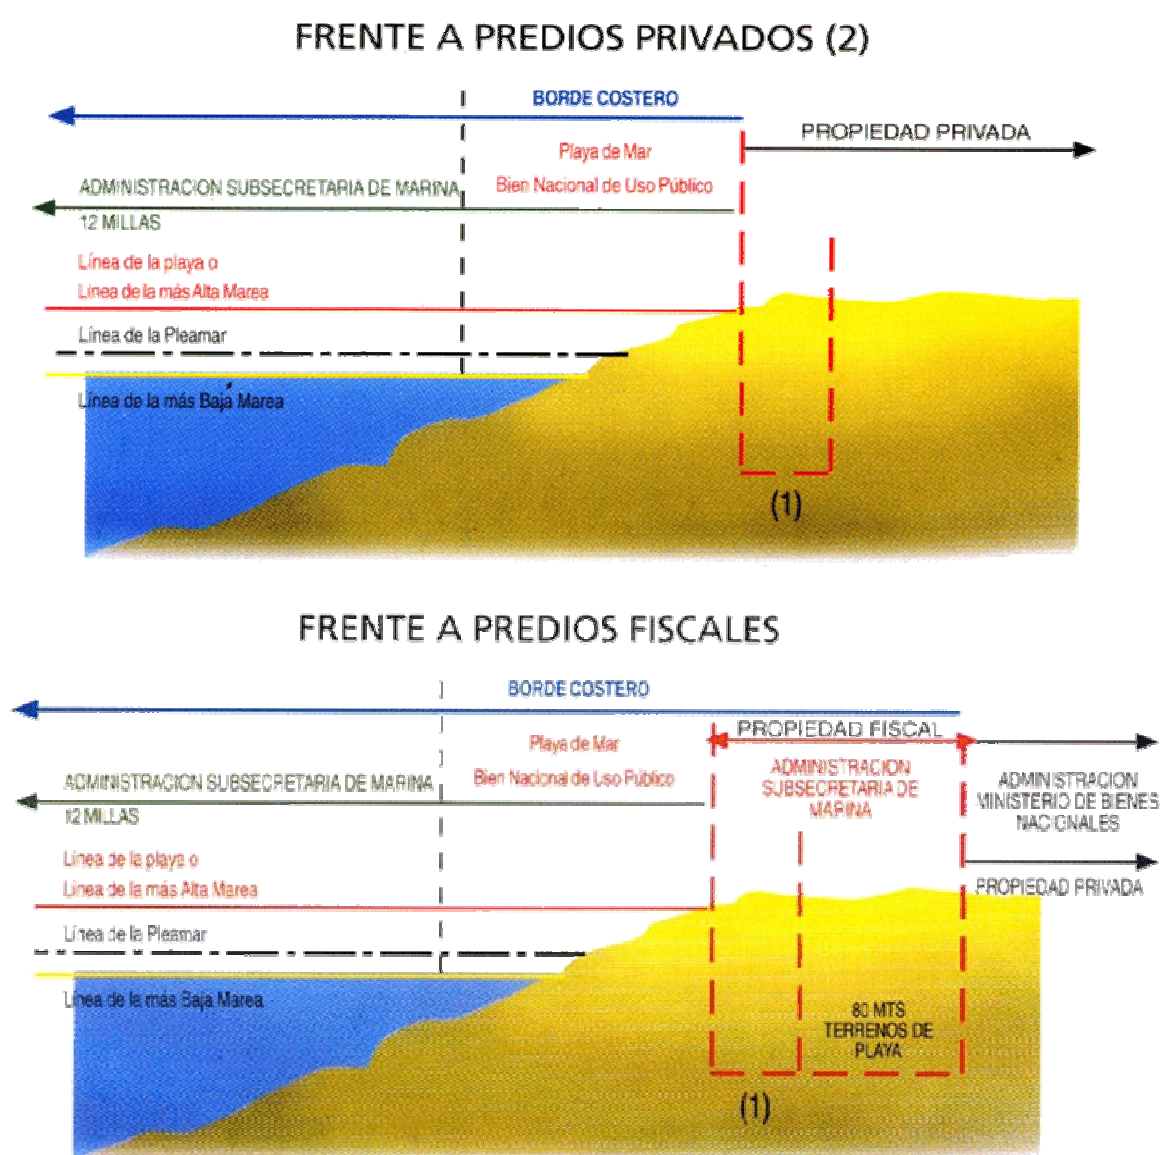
FRENTE A PREDIOS PRIVADOS (2)

BORDE COSTERO

PROPIEDAD PRIVADA

Playa de Mar

Bien Nacional de Uso Público

ADMINISTRACION SUBSECRETARIA DE MARINA

12 MILLAS

Línea de la playa o

Línea de la más Alta Marea

Línea de la Pleamar

Línea de la más Baja Marea

(1)

FRENTE A PREDIOS FISCALES

BORDE COSTERO

PROPIEDAD FISCAL

Playa de Mar

Bien Nacional de Uso Público

ADMINISTRACION SUBSECRETARIA DE MARINA

ADMINISTRACION MINISTERIO DE BIENES NACIONALES

ADMINISTRACION SUBSECRETARIA DE MARINA

12 MILLAS

Línea de la playa o

Línea de la más Alta Marea

PROPIEDAD PRIVADA

Línea de la Pleamar

Línea de la más Baja Marea

80 MTS TERRENOS DE PLAYA

(1)